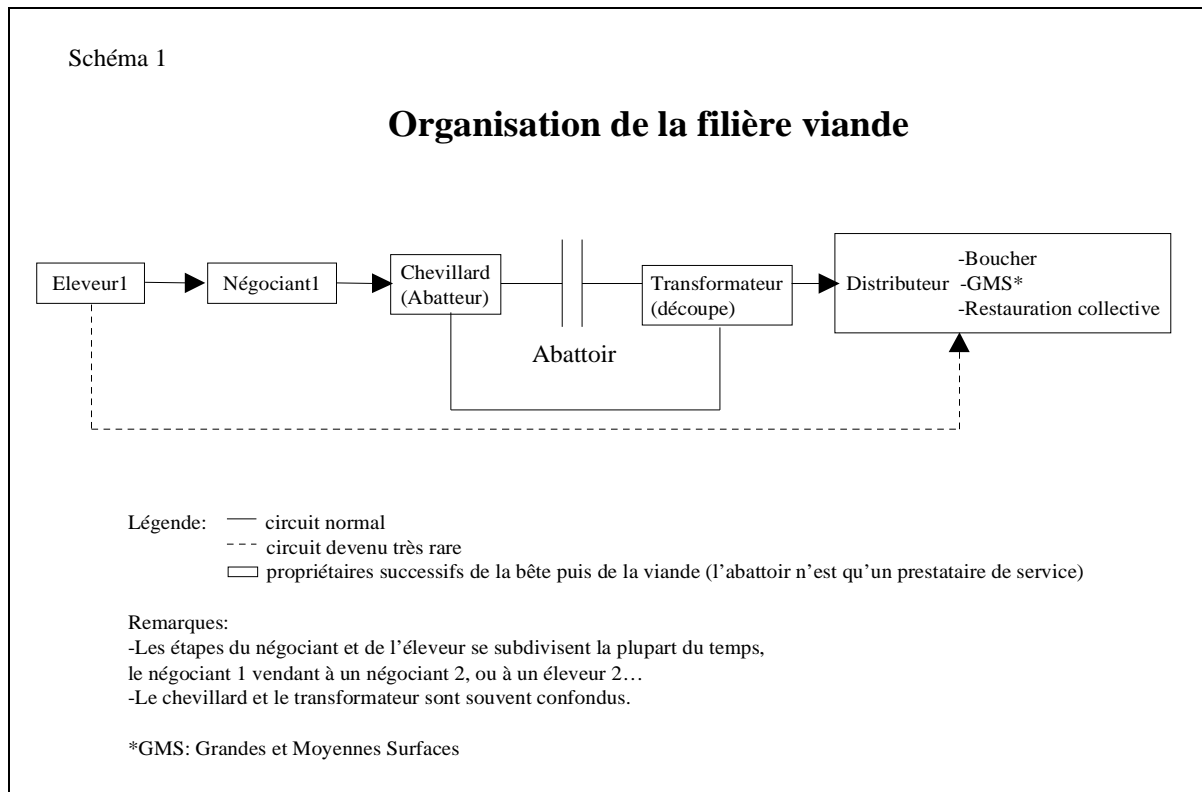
Schéma 1

Organisation de la filière viande

Eleveur1

Négociant1

Chevillard (Abatteur)

Transformateur (découpe)

Distributeur -Boucher -GMS* -Restauration collective

Abattoir

Légende: circuit normal
circuit devenu très rare
propriétaires successifs de la bête puis de la viande (l'abattoir n'est qu'un prestataire de service)

Remarques:
-Les étapes du négociant et de l'éleveur se subdivisent la plupart du temps, le négociant 1 vendant à un négociant 2, ou à un éleveur 2…
-Le chevillard et le transformateur sont souvent confondus.

*GMS: Grandes et Moyennes Surfaces